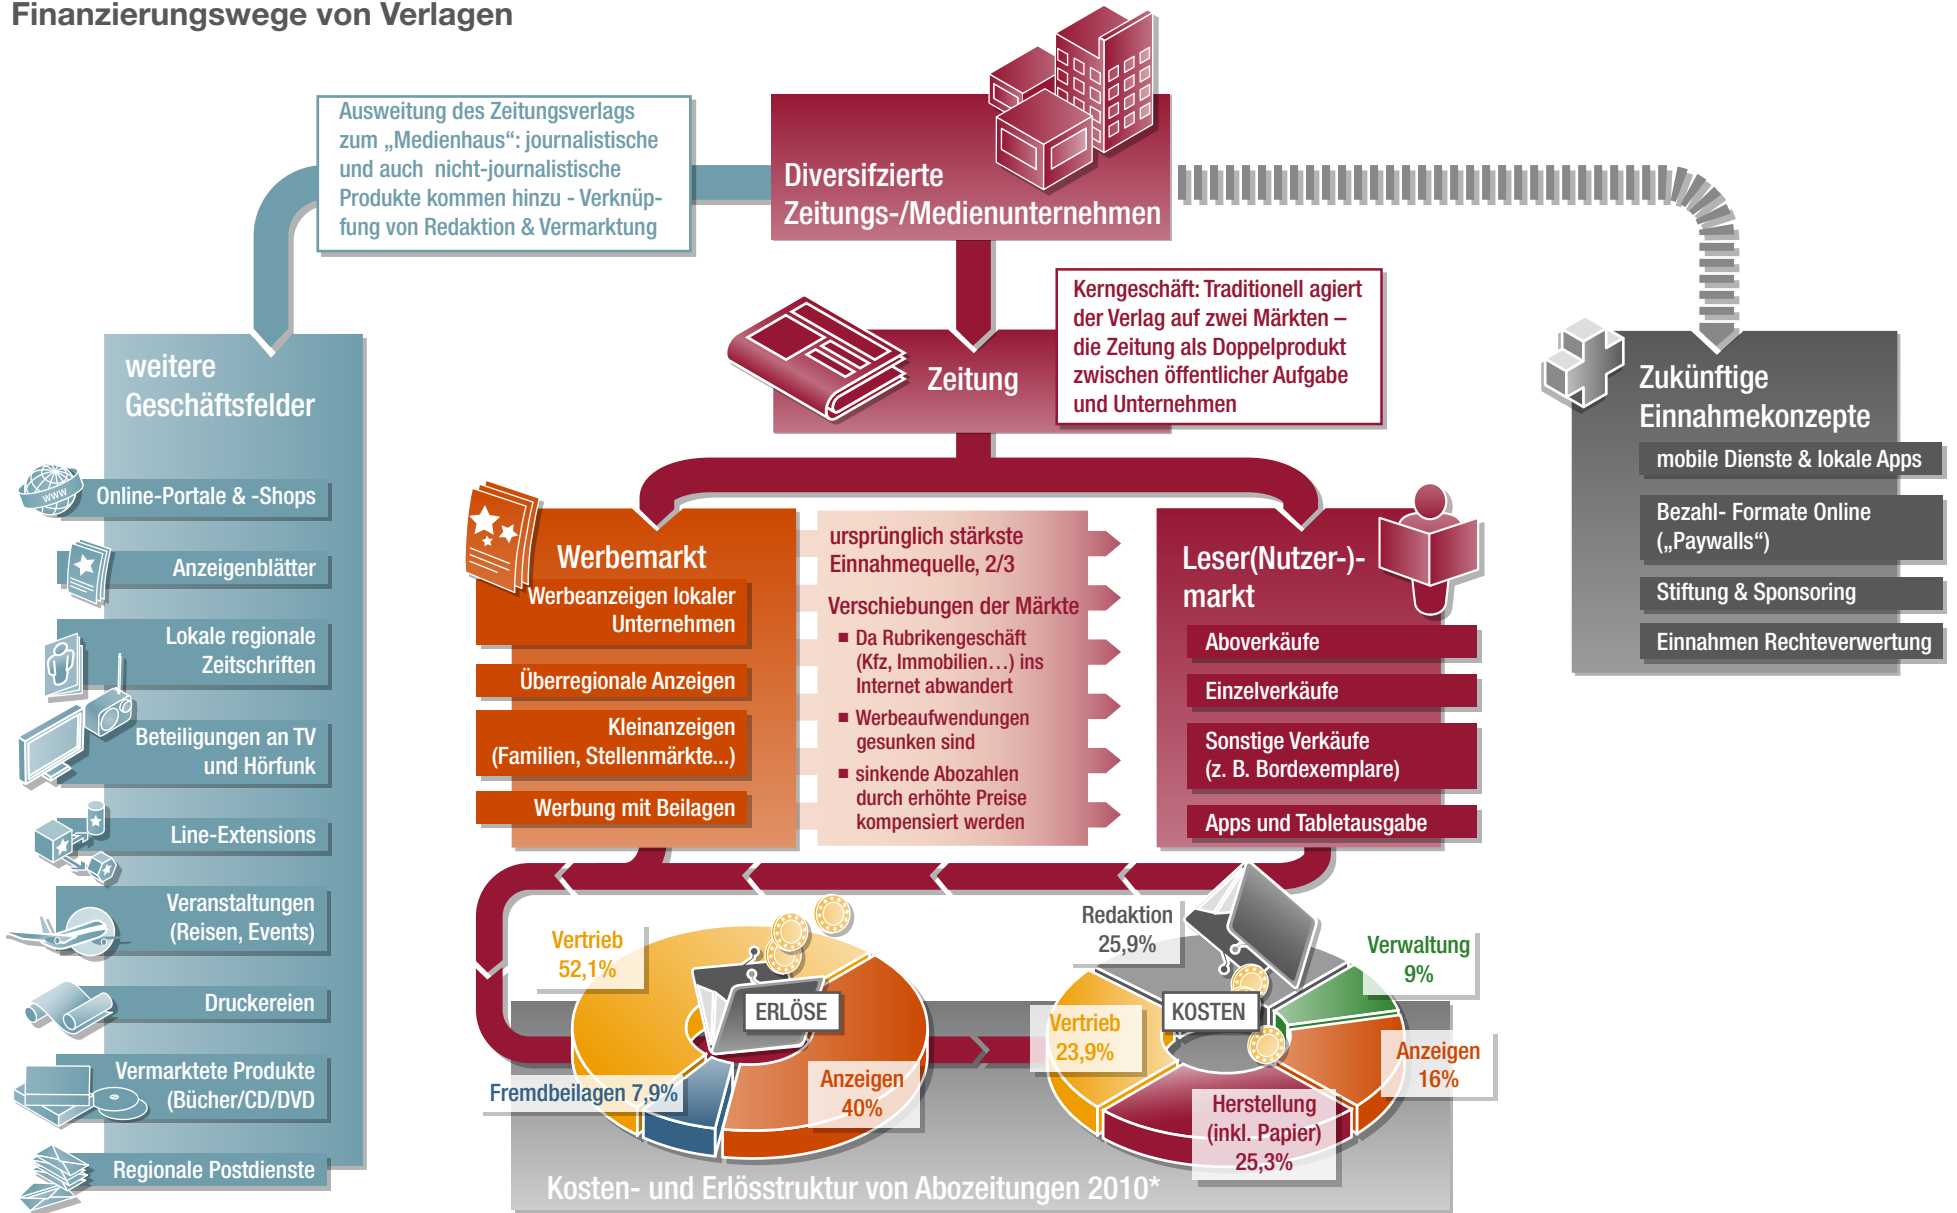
Finanzierungswege von Verlagen

Ausweitung des Zeitungsverlags zum „Medienhaus“: journalistische und auch nicht-journalistische Produkte kommen hinzu - Verknüpfung von Redaktion & Vermarktung

Diversifzierte Zeitungs-/Medienunternehmen

Zeitung

Kerngeschäft: Traditionell agiert der Verlag auf zwei Märkten – die Zeitung als Doppelprodukt zwischen öffentlicher Aufgabe und Unternehmen

Zukünftige Einnahmekonzepte
mobile Dienste & lokale Apps
Bezahl- Formate Online („Paywalls“)
Stiftung & Sponsoring
Einnahmen Rechteverwertung

weitere Geschäftsfelder
Online-Portale & -Shops
Anzeigenblätter
Lokale regionale Zeitschriften
Beteiligungen an TV und Hörfunk
Line-Extensions
Veranstaltungen (Reisen, Events)
Druckereien
Vermarktete Produkte (Bücher/CD/DVD)
Regionale Postdienste

Werbemarkt
Werbeanzeigen lokaler Unternehmen
Überregionale Anzeigen
Kleinanzeigen (Familien, Stellenmärkte...)
Werbung mit Beilagen

ursprünglich stärkste Einnahmequelle, 2/3
Verschiebungen der Märkte
■ Da Rubrikengeschäft (Kfz, Immobilien…) ins Internet abwandert
■ Werbeaufwendungen gesunken sind
■ sinkende Abozahlen durch erhöhte Preise kompensiert werden

Leser(Nutzer-)-markt
Aboverkäufe
Einzelverkäufe
Sonstige Verkäufe (z. B. Bordexemplare)
Apps und Tabletausgabe

Vertrieb 52,1%
ERLÖSE
Anzeigen 40%
Fremdbeilagen 7,9%

Redaktion 25,9%
Verwaltung 9%
KOSTEN
Vertrieb 23,9%
Anzeigen 16%
Herstellung (inkl. Papier) 25,3%

Kosten- und Erlösstruktur von Abozeitungen 2010*